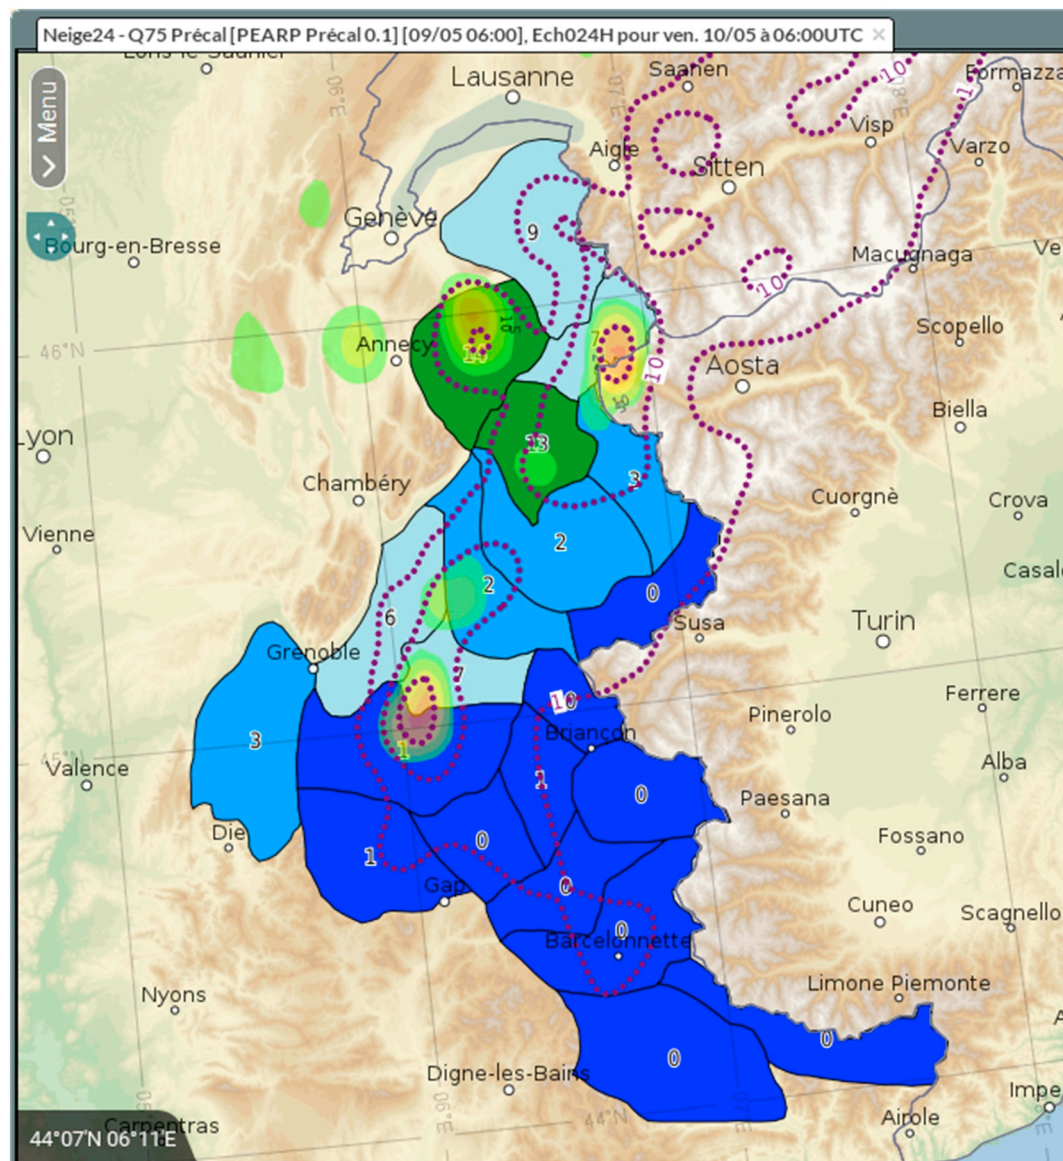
Neige24 - Q75 Précal [PEARP Précal 0.1] [09/05 06:00], Ech024H pour ven. 10/05 à 06:00UTC ×

Menu

Lons-le-Saunier
Lausanne
Saanen
Formazza
Aigle
Visp
Sitten
Varzo
Genève
Bourg-en-Bresse
Macugnaga
Ve
9
10
10
10
1
Annecy
15
7
Scopello
46°N
Aosta
10
10
Lyon
Biella
13
Chambéry
3
Cuorgnè
Crova
Vienne
2
0
Casale
2
6
Susa
Turin
Grenoble
7
10
Ferrere
3
Briançon
Pinerolo
45°N
Valence
1
Alba
0
1
Paesana
Die
0
Fossano
1
Gap
0
Cuneo
Scagnello
0
Barcelonnette
Limone Piemonte
Nyons
0
0
Digne-les-Bains
44°N
Impe
Carpentras
Airole
44°07'N 06°11'E